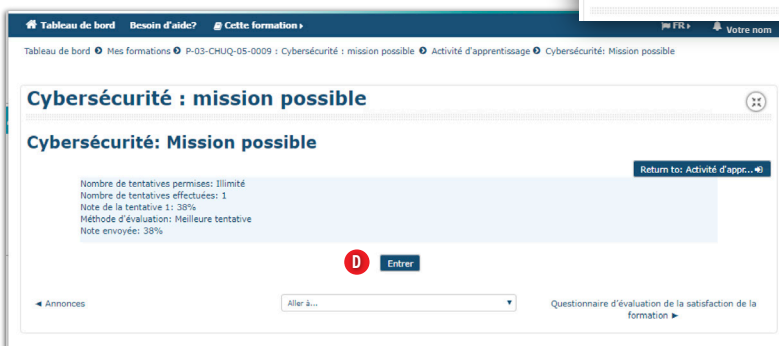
Tableau de bord Besoin d'aide? Cette formation ▸ FR ▸ Votre nom

Tableau de bord ❯ Mes formations ❯ P-03-CHUQ-05-0009 : Cybersécurité : mission possible ❯ Activité d'apprentissage ❯ Cybersécurité: Mission possible

Cybersécurité : mission possible

Cybersécurité: Mission possible

Return to: Activité d'appr...

Nombre de tentatives permises: Illimité
Nombre de tentatives effectuées: 1
Note de la tentative 1: 38%
Méthode d'évaluation: Meilleure tentative
Note envoyée: 38%

D

Entrer

◄ Annonces

Aller à...

Questionnaire d'évaluation de la satisfaction de la formation ►